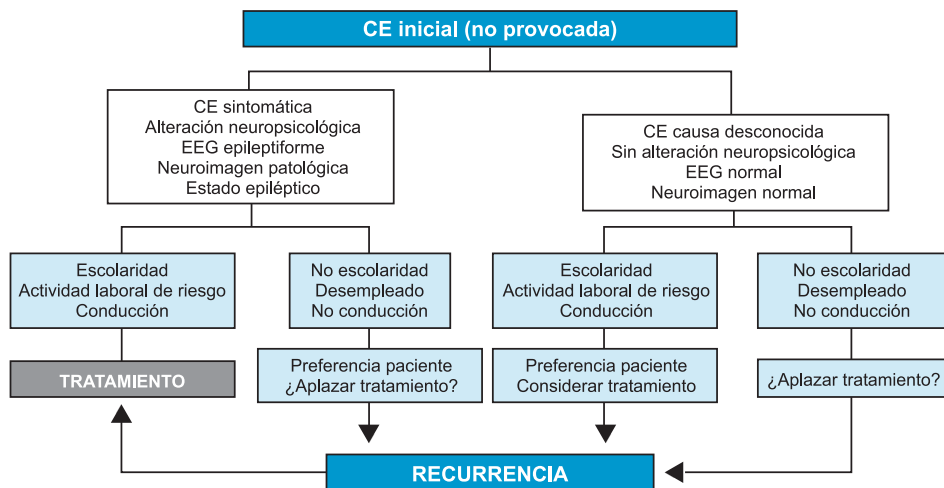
CE inicial (no provocada)

CE sintomática
Alteración neuropsicológica
EEG epileptiforme
Neuroimagen patológica
Estado epiléptico

CE causa desconocida
Sin alteración neuropsicológica
EEG normal
Neuroimagen normal

Escolaridad
Actividad laboral de riesgo
Conducción

No escolaridad
Desempleado
No conducción

Escolaridad
Actividad laboral de riesgo
Conducción

No escolaridad
Desempleado
No conducción

TRATAMIENTO

Preferencia paciente
¿Aplazar tratamiento?

Preferencia paciente
Considerar tratamiento

¿Aplazar tratamiento?

RECURRENCIA